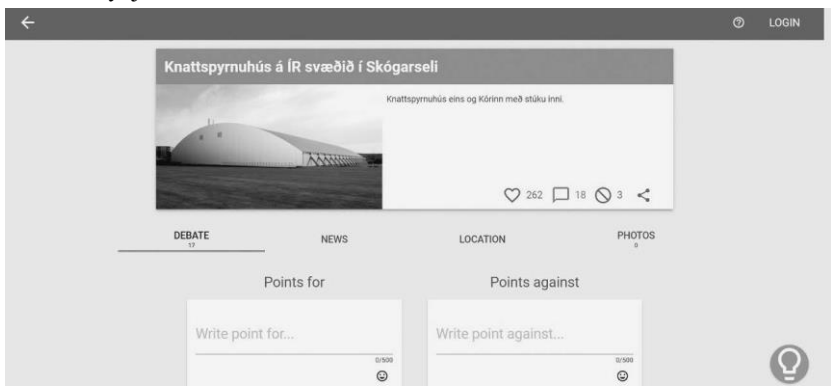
LOGIN

Knattspyrnuhús á ÍR svæðið í Skógarseli

Knattspyrnuhús eins og Kórinn með stúku inni.

262 18 3

DEBATE
17

NEWS

LOCATION

PHOTOS
0

Points for

Points against

Write point for...

0/500

Write point against...

0/500